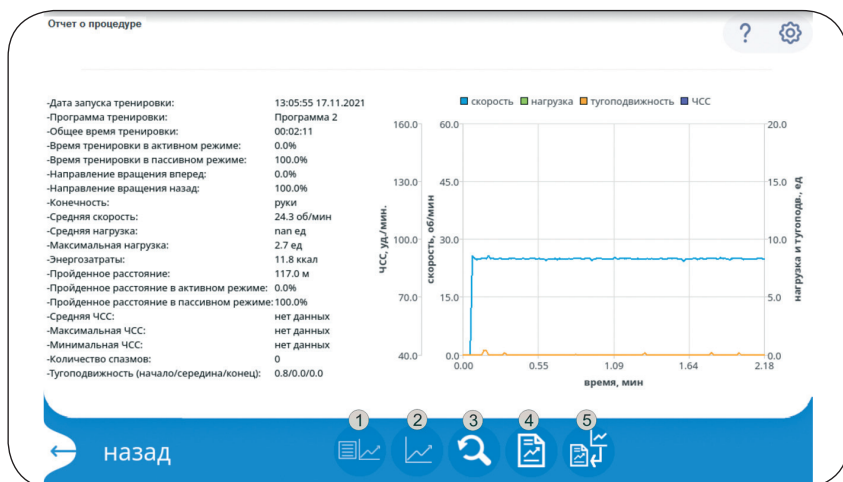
Отчет о процедуре

?

| | |
|---|---|
| -Дата запуска тренировки: | 13:05:55 17.11.2021 |
| -Программа тренировки: | Программа 2 |
| -Общее время тренировки: | 00:02:11 |
| -Время тренировки в активном режиме: | 0.0% |
| -Время тренировки в пассивном режиме: | 100.0% |
| -Направление вращения вперед: | 0.0% |
| -Направление вращения назад: | 100.0% |
| -Конечность: | руки |
| -Средняя скорость: | 24.3 об/мин |
| -Средняя нагрузка: | nan ед |
| -Максимальная нагрузка: | 2.7 ед |
| -Энергозатраты: | 11.8 ккал |
| -Пройденное расстояние: | 117.0 м |
| -Пройденное расстояние в активном режиме: | 0.0% |
| -Пройденное расстояние в пассивном режиме: | 100.0% |
| -Средняя ЧСС: | нет данных |
| -Максимальная ЧСС: | нет данных |
| -Минимальная ЧСС: | нет данных |
| -Количество спазмов: | 0 |
| -Тугоподвижность (начало/середина/конец): | 0.8/0.0/0.0 |

скорость нагрузка тугоподвижность ЧСС

ЧСС, уд./мин.
160.0
130.0
100.0
70.0
40.0

скорость, об/мин
60.0
45.0
30.0
15.0
0.0

нагрузка и тугоподв., ед
20.0
15.0
10.0
5.0
0.0

0.00 0.55 1.09 1.64 2.18
время, мин

назад

1 2 3 4 5